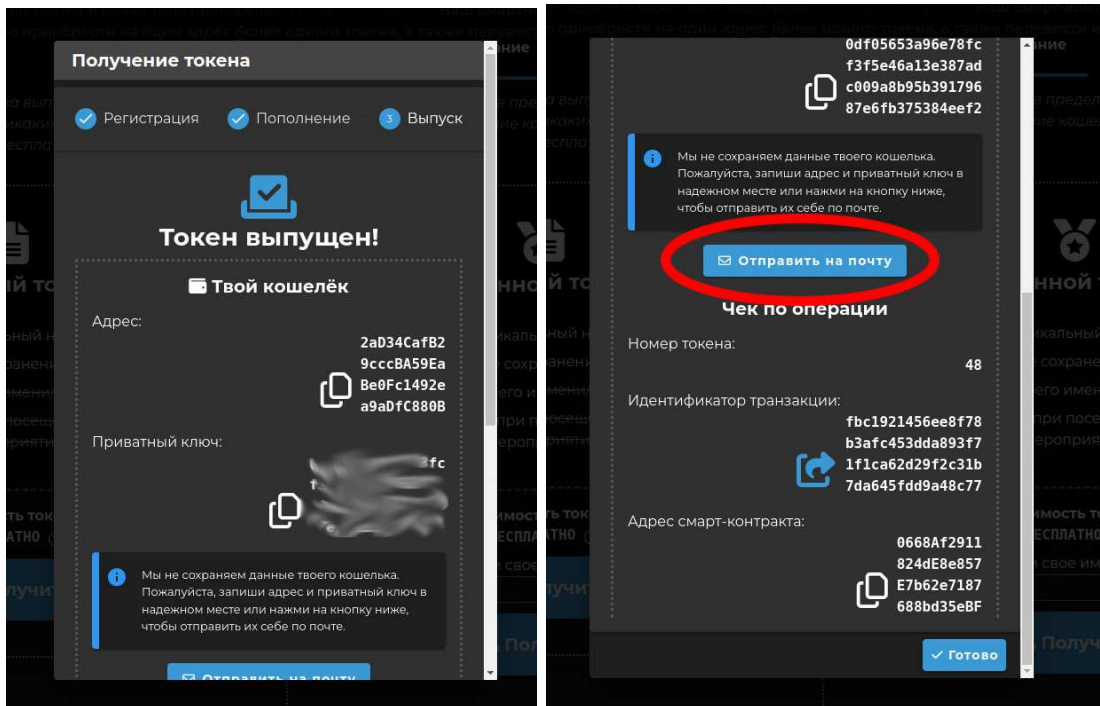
Получение токена

Регистрация Пополнение 3 Выпуск

Токен выпущен!

Твой кошелёк

Адрес:

2aD34CafB2
9cccBA59Ea
Be0Fc1492e
a9aDfC880B

Приватный ключ:

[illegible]fc

Мы не сохраняем данные твоего кошелька. Пожалуйста, запиши адрес и приватный ключ в надежном месте или нажми на кнопку ниже, чтобы отправить их себе по почте.

Отправить на почту

0df05653a96e78fc
f3f5e46a13e387ad
c009a8b95b391796
87e6fb375384eef2

Мы не сохраняем данные твоего кошелька. Пожалуйста, запиши адрес и приватный ключ в надежном месте или нажми на кнопку ниже, чтобы отправить их себе по почте.

Отправить на почту

Чек по операции

Номер токена:

48

Идентификатор транзакции:

fbc1921456ee8f78
b3afc453dda893f7
1f1ca62d29f2c31b
7da645fdd9a48c77

Адрес смарт-контракта:

0668Af2911
824dE8e857
E7b62e7187
688bd35eBF

Готово